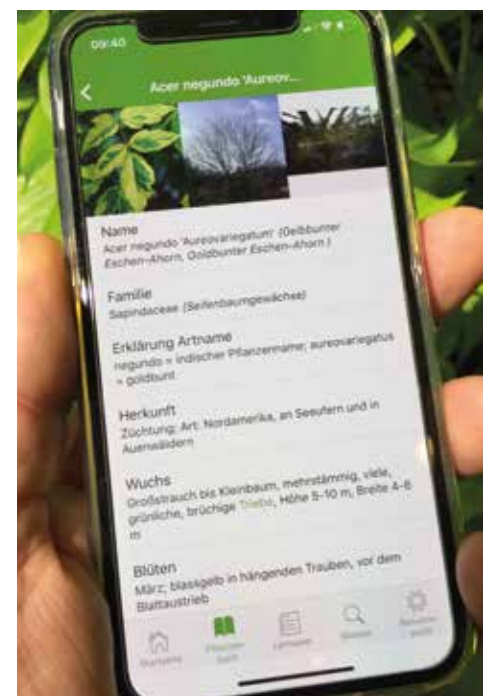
09:40

Acer negundo 'Aureov...

Name
Acer negundo 'Aureovariegatum' (Gelbbunter Eschen-Ahorn, Goldbunter Eschen-Ahorn)

Familie
Sapindaceae (Seifenbaumgewächse)

Erklärung Artname
negundo = indischer Pflanzenname; aureovariegatus = goldbunt

Herkunft
Züchtung; Art: Nordamerika, an Seeufern und in Auewäldern

Wuchs
Großstrauch bis Kleinbaum, mehrstämmig, viele, grünliche, brüchige Triebe, Höhe 5-10 m, Breite 4-8 m

Blüten
März; blassgelb in hängenden Trauben, vor dem Blattaustrieb

Startseite
Pflanzenbuch
Lernmodus
Suchen
Einstellungen